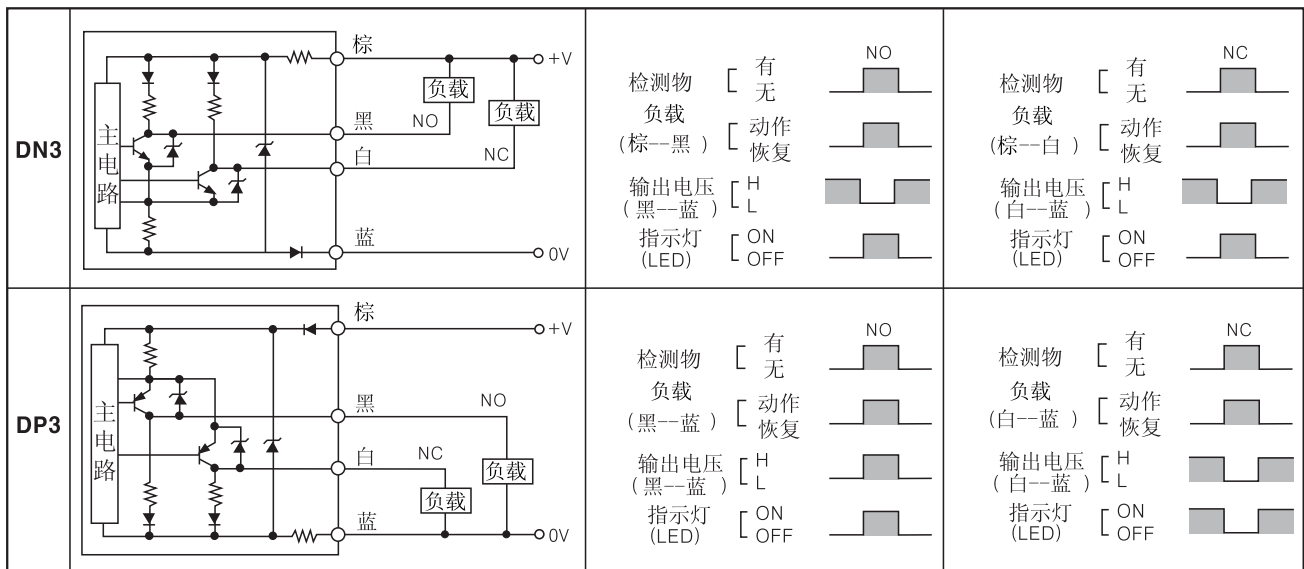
| | | | |
|---|---|---|---|
| DN3 | 主电路 棕 +V 负载 负载 黑 NO 白 NC 蓝 0V | NO 检测物 [ 有 无 负载 (棕--黑 ) [ 动作 恢复 输出电压 (黑--蓝 ) [ H L 指示灯 (LED) [ ON OFF | NC 检测物 [ 有 无 负载 (棕--白 ) [ 动作 恢复 输出电压 (白--蓝 ) [ H L 指示灯 (LED) [ ON OFF |
| DP3 | 主电路 棕 +V 黑 NO 白 NC 负载 负载 蓝 0V | NO 检测物 [ 有 无 负载 (黑--蓝 ) [ 动作 恢复 输出电压 (黑--蓝 ) [ H L 指示灯 (LED) [ ON OFF | NC 检测物 [ 有 无 负载 (白--蓝 ) [ 动作 恢复 输出电压 (白--蓝 ) [ H L 指示灯 (LED) [ ON OFF |